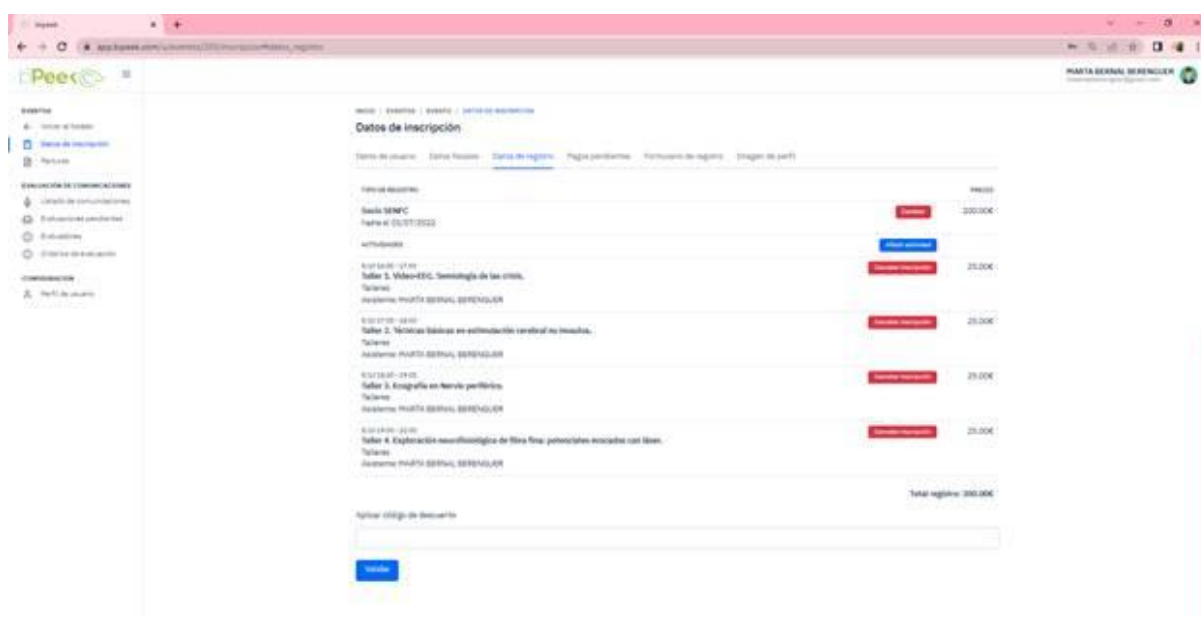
Peex

EVENTOS
Volver al listado
Datos de inscripción
Facturas

EVALUACIÓN DE COMUNICACIONES
Listado de comunicaciones
Evaluaciones pendientes
Evaluadas
Criterios de evaluación

CONFIGURACIÓN
Perfil de usuario

MARTA BERNAL BERENGUER

INICIO / EVENTOS / EVENTO / DATOS DE INSCRIPCIÓN
Datos de inscripción

Datos de usuario | Datos fiscales | Datos de registro | Pagos pendientes | Formulario de registro | Imagen de perfil

TIPO DE REGISTRO | PRECIO

Socio SENFC
Fecha el 01/07/2022
Cambiar | 200.00€

ACTIVIDADES
Añadir actividad

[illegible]
Taller 1. Video-EEG. Semiología de las crisis.
Talleres
Asistente: MARTA BERNAL BERENGUER
Cancelar inscripción | 25.00€

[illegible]
Taller 2. Técnicas básicas en estimulación cerebral no invasiva.
Talleres
Asistente: MARTA BERNAL BERENGUER
Cancelar inscripción | 25.00€

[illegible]
Taller 3. Ecografía en Nervio periférico.
Talleres
Asistente: MARTA BERNAL BERENGUER
Cancelar inscripción | 25.00€

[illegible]
Taller 4. Exploración neurofisiológica de fibra fina: potenciales evocados con láser.
Talleres
Asistente: MARTA BERNAL BERENGUER
Cancelar inscripción | 25.00€

Total registro: 300.00€

Aplicar código de descuento

Validar